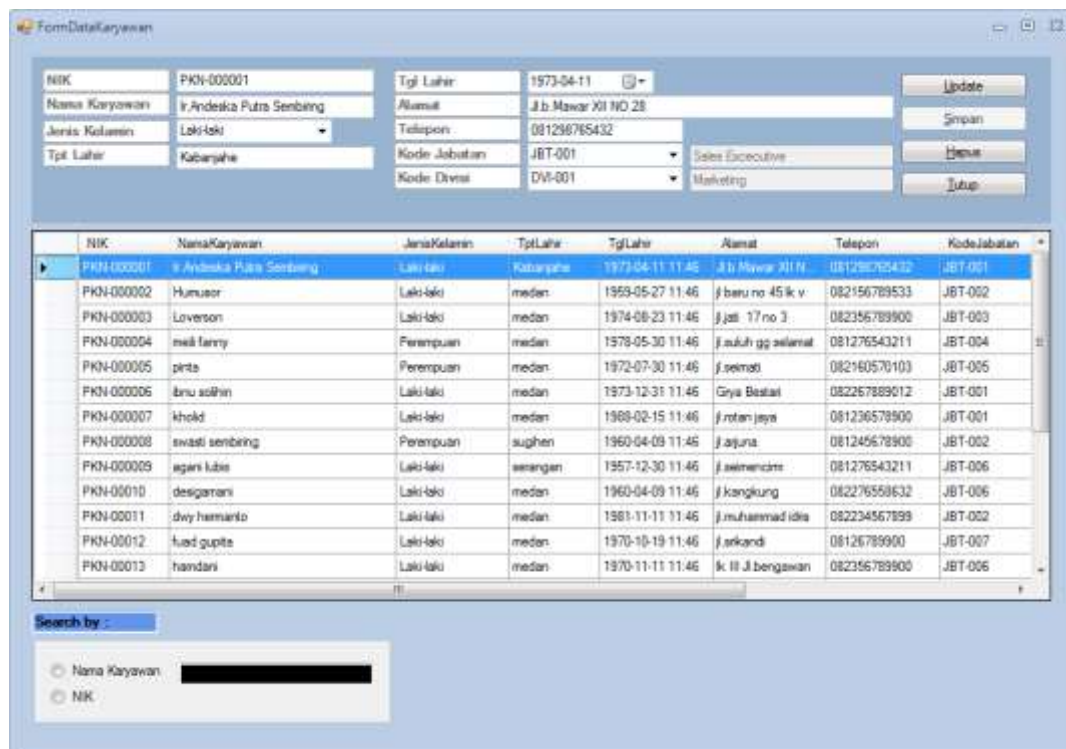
FormDataKaryawan

NIK | PKN-000001
Nama Karyawan | Ir.Andeska Putra Sembiring
Jenis Kelamin | Laki-laki
Tpt Lahir | Kabanjahe

Tgl Lahir | 1973-04-11
Alamat | Jl.b.Mawar XII NO 28
Telepon | 081298765432
Kode Jabatan | JBT-001 | Sales Excecutive
Kode Divisi | DVI-001 | Marketing

Update
Simpan
Hapus
Tutup

| NIK | NamaKaryawan | JenisKelamin | TptLahir | TglLahir | Alamat | Telepon | KodeJabatan |
|---|---|---|---|---|---|---|---|
| PKN-000001 | Ir.Andeska Putra Sembiring | Laki-laki | Kabanjahe | 1973-04-11 11:46 | Jl.b.Mawar XII N... | 081298765432 | JBT-001 |
| PKN-000002 | Humusor | Laki-laki | medan | 1959-05-27 11:46 | jl baru no 45 lk v | 082156789533 | JBT-002 |
| PKN-000003 | Loverson | Laki-laki | medan | 1974-08-23 11:46 | jl.jati 17 no 3 | 082356789900 | JBT-003 |
| PKN-000004 | meli fanny | Perempuan | medan | 1978-05-30 11:46 | jl.suluh gg selamat | 081276543211 | JBT-004 |
| PKN-000005 | pinta | Perempuan | medan | 1972-07-30 11:46 | jl.seimati | 082160570103 | JBT-005 |
| PKN-000006 | ibnu solihin | Laki-laki | medan | 1973-12-31 11:46 | Grya Bestari | 082267889012 | JBT-001 |
| PKN-000007 | kholid | Laki-laki | medan | 1988-02-15 11:46 | jl.rotan jaya | 081236578900 | JBT-001 |
| PKN-000008 | swasti sembiring | Perempuan | sughen | 1960-04-09 11:46 | jl.arjuna | 081245678900 | JBT-002 |
| PKN-000009 | agani lubis | Laki-laki | serangan | 1957-12-30 11:46 | jl.seimencirim | 081276543211 | JBT-006 |
| PKN-00010 | desigamani | Laki-laki | medan | 1960-04-09 11:46 | jl.kangkung | 082276558632 | JBT-006 |
| PKN-00011 | dwy hermanto | Laki-laki | medan | 1981-11-11 11:46 | jl.muhammad idris | 082234567899 | JBT-002 |
| PKN-00012 | fuad gupita | Laki-laki | medan | 1970-10-19 11:46 | jl.arikandi | 08126789900 | JBT-007 |
| PKN-00013 | hamdani | Laki-laki | medan | 1970-11-11 11:46 | lk. III Jl.bengawan | 082356789900 | JBT-006 |

Search by :

Nama Karyawan
NIK